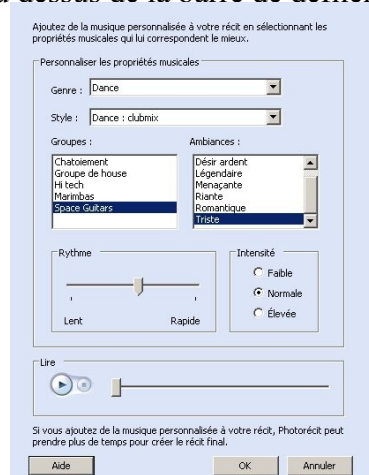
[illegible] dessus de la barre de défilement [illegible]

Ajoutez de la musique personnalisée à votre récit en sélectionnant les propriétés musicales qui lui correspondent le mieux.

Personnaliser les propriétés musicales

Genre : Dance

Style : Dance : clubmix

Groupes :

Chatoiement
Groupe de house
Hi tech
Marimbas
Space Guitars

Ambiances :

Désir ardent
Légendaire
Menaçante
Riante
Romantique
Triste

Rythme

Lent

Rapide

Intensité

Faible

Normale

Élevée

Lire

Si vous ajoutez de la musique personnalisée à votre récit, Photorécit peut prendre plus de temps pour créer le récit final.

Aide

OK

Annuler